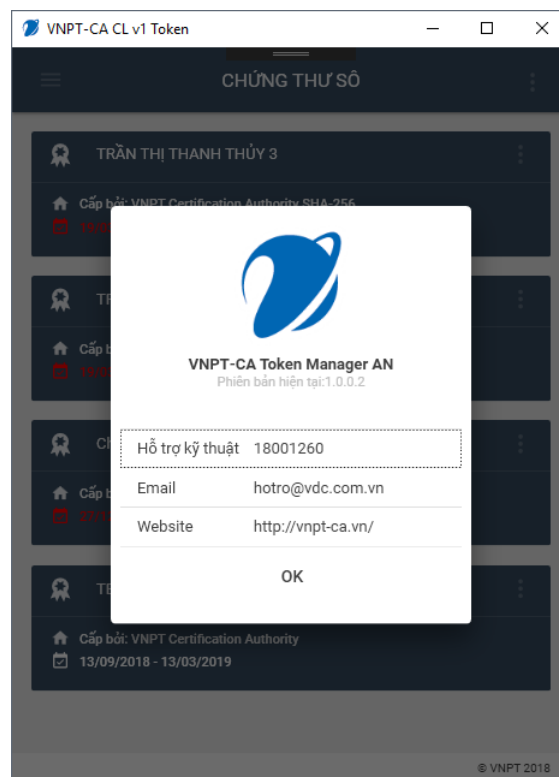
VNPT-CA CL v1 Token

CHỨNG THƯ SỐ

TRẦN THỊ THANH THỦY 3

Cấp bởi: VNPT Certification Authority SHA-256
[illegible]

TR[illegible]

Cấp b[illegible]
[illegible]

CI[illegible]

Cấp b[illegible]
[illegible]

TE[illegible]

Cấp bởi: VNPT Certification Authority
13/09/2018 - 13/03/2019

VNPT-CA Token Manager AN
Phiên bản hiện tại:1.0.0.2

| | |
|---|---|
| Hỗ trợ kỹ thuật | 18001260 |
| Email | hotro@vdc.com.vn |
| Website | http://vnpt-ca.vn/ |

OK

© VNPT 2018